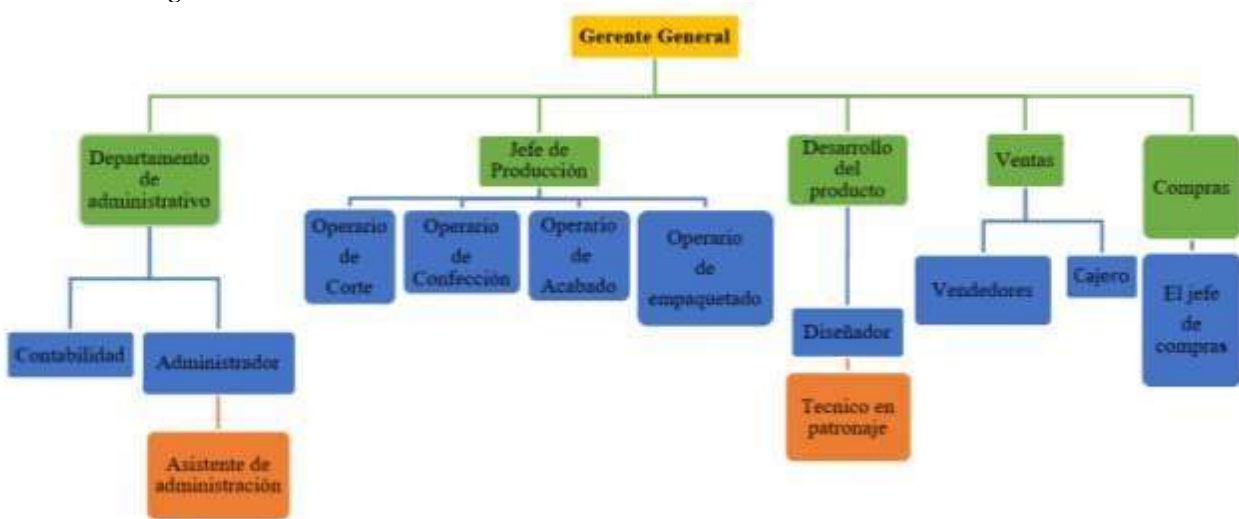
Gerente General

Departamento de administrativo

Contabilidad

Administrador

Asistente de administración

Jefe de Producción

Operario de Corte

Operario de Confección

Operario de Acabado

Operario de empaquetado

Desarrollo del producto

Diseñador

Tecnico en patronaje

Ventas

Vendedores

Cajero

Compras

El jefe de compras